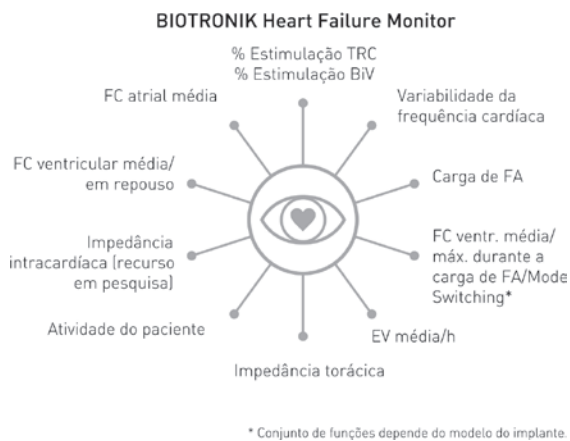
BIOTRONIK Heart Failure Monitor

% Estimulação TRC
% Estimulação BiV

FC atrial média

Variabilidade da frequência cardíaca

FC ventricular média/ em repouso

Carga de FA

Impedância intracardíaca [recurso em pesquisa]

FC ventr. média/ máx. durante a carga de FA/Mode Switching*

Atividade do paciente

EV média/h

Impedância torácica

* Conjunto de funções depende do modelo do implante.